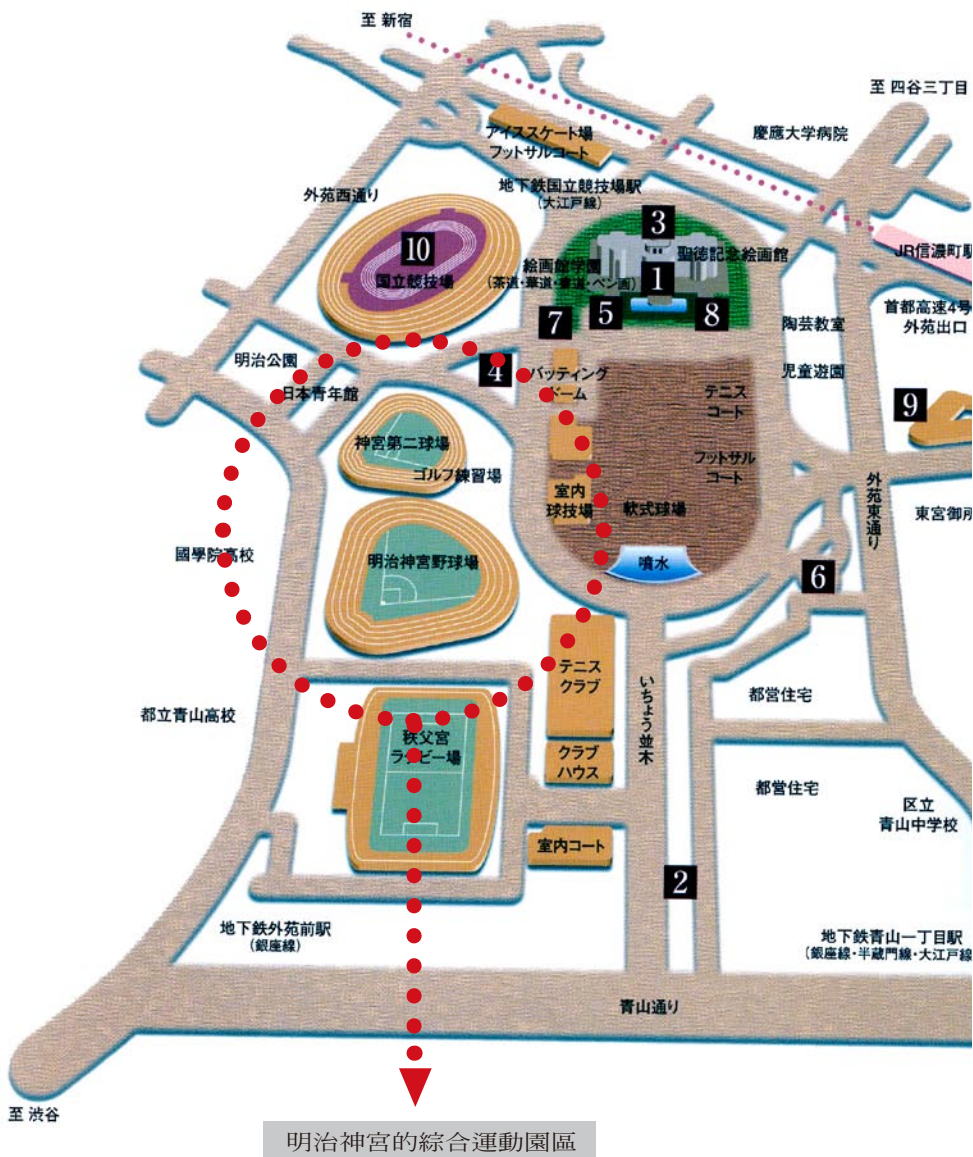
至 新宿

至 四谷三丁目

アイススケート場
フットサルコート

慶應大学病院

外苑西通り

地下鉄国立競技場駅
(大江戸線)

3

10

国立競技場

聖徳記念絵画館

JR信濃町駅

絵画館学園
(茶道・華道・書道・ペン画)

1

5

8

7

首都高速4号
外苑出口

陶芸教室

明治公園

日本青年館

4

バッティング
ドーム

児童遊園

テニス
コート

9

神宮第二球場

ゴルフ練習場

フットサル
コート

外苑東通り

室内
球技場

軟式球場

東宮御所

國學院高校

明治神宮野球場

噴水

6

テニス
クラブ

いちょう並木

都営住宅

都立青山高校

秩父宮
ラグビー場

クラブ
ハウス

都営住宅

区立
青山中学校

室内コート

2

地下鉄外苑前駅
(銀座線)

地下鉄青山一丁目駅
(銀座線・半蔵門線・大江戸線)

青山通り

至 渋谷

明治神宮的綜合運動園區